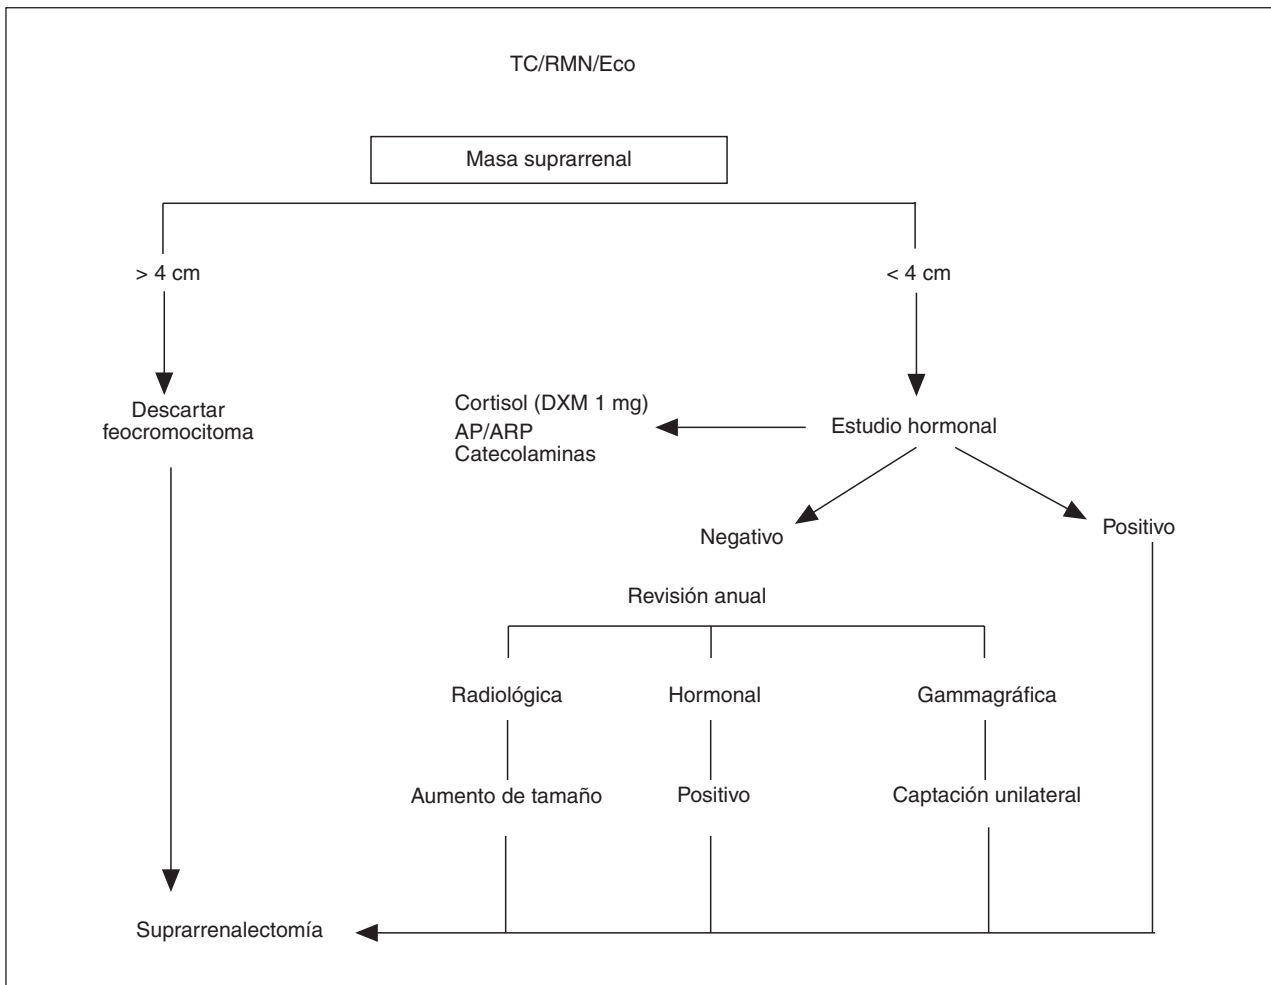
TC/RMN/Eco

Masa suprarrenal

> 4 cm

< 4 cm

Descartar feocromocitoma

Cortisol (DXM 1 mg)
AP/ARP
Catecolaminas

Estudio hormonal

Negativo

Positivo

Revisión anual

Radiológica

Hormonal

Gammagráfica

Aumento de tamaño

Positivo

Captación unilateral

Suprarrenalectomía